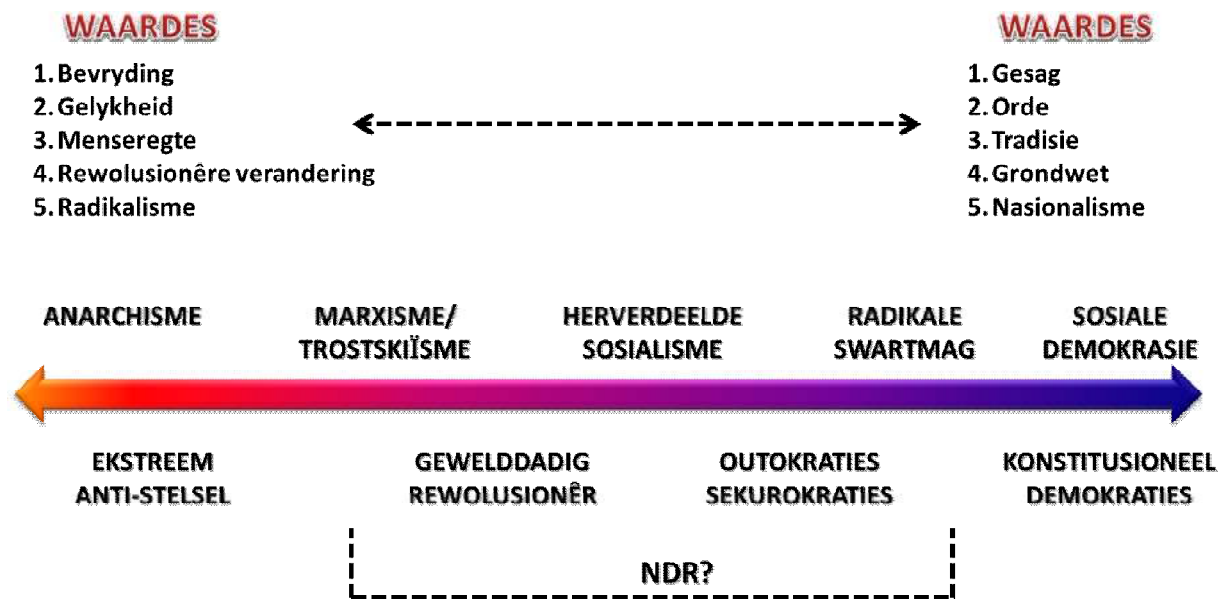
WAARDES
1. Bevryding
2. Gelykheid
3. Menseregte
4. Rewolusionêre verandering
5. Radikalisme

WAARDES
1. Gesag
2. Orde
3. Tradisie
4. Grondwet
5. Nasionalisme

ANARCHISME

MARXISME/ TROSTSKIÏSME

HERVERDEELDE SOSIALISME

RADIKALE SWARTMAG

SOSIALE DEMOKRASIE

EKSTREEM ANTI-STELSEL

GEWELDDADIG REWOLUSIONÊR

OUTOKRATIES SEKUROKRATIES

KONSTITUSIONEEL DEMOKRATIES

NDR?